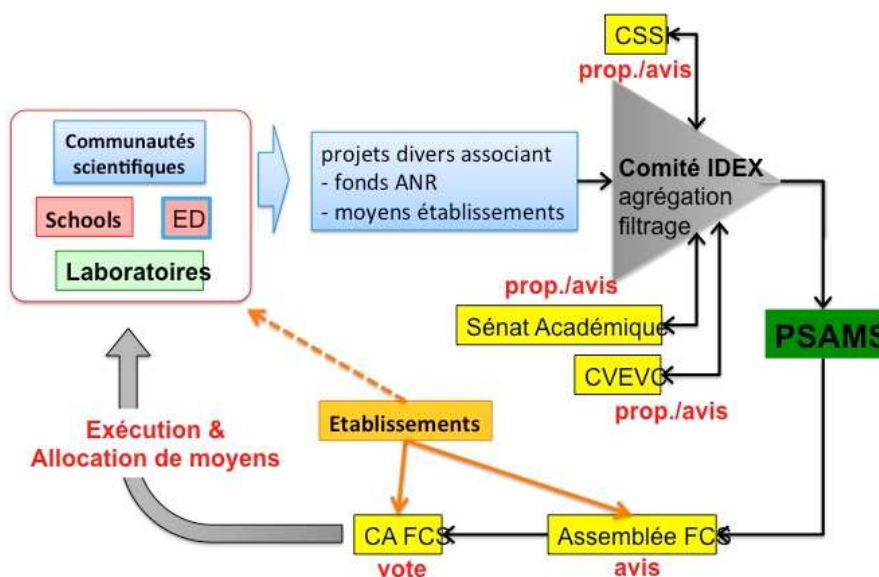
Communautés scientifiques

Schools

ED

Laboratoires

projets divers associant
- fonds ANR
- moyens établissements

CSS

prop./avis

Comité IDEX
agrégation
filtrage

prop./avis

Sénat Académique

CVEVC

prop./avis

PSAMS

Exécution &
Allocation de moyens

Etablissements

CA FCS
vote

Assemblée FCS
avis